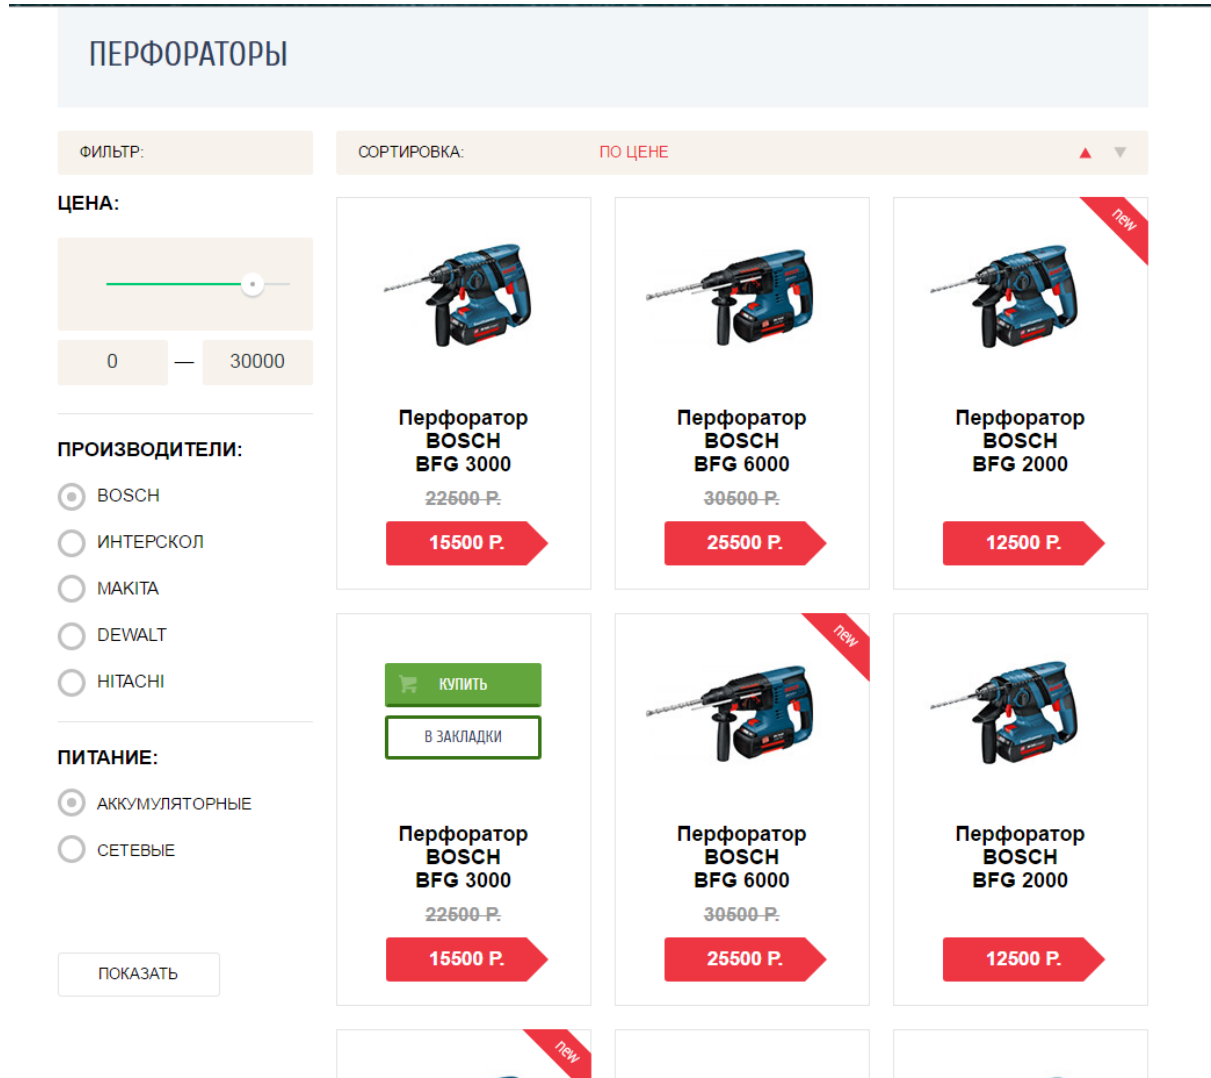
ПЕРФОРАТОРЫ

ФИЛЬТР:

СОРТИРОВКА: ПО ЦЕНЕ

ЦЕНА:

0 — 30000

ПРОИЗВОДИТЕЛИ:

BOSCH

ИНТЕРСКОЛ

MAKITA

DEWALT

HITACHI

ПИТАНИЕ:

АККУМУЛЯТОРНЫЕ

СЕТЕВЫЕ

ПОКАЗАТЬ

Перфоратор BOSCH BFG 3000
~~22500 Р.~~
15500 Р.

Перфоратор BOSCH BFG 6000
~~30500 Р.~~
25500 Р.

new
Перфоратор BOSCH BFG 2000
12500 Р.

КУПИТЬ
В ЗАКЛАДКИ
Перфоратор BOSCH BFG 3000
~~22500 Р.~~
15500 Р.

new
Перфоратор BOSCH BFG 6000
~~30500 Р.~~
25500 Р.

Перфоратор BOSCH BFG 2000
12500 Р.

new